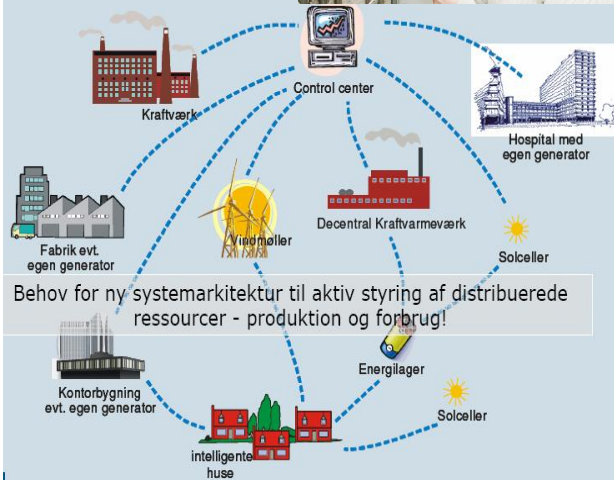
Control center

Kraftværk

Hospital med egen generator

Decentral Kraftvarmeværk

Fabrik evt. egen generator

Vindmøller

Solceller

Behov for ny systemarkitektur til aktiv styring af distribuerede ressourcer - produktion og forbrug!

Energilager

Kontorbygning evt. egen generator

Solceller

intelligente huse